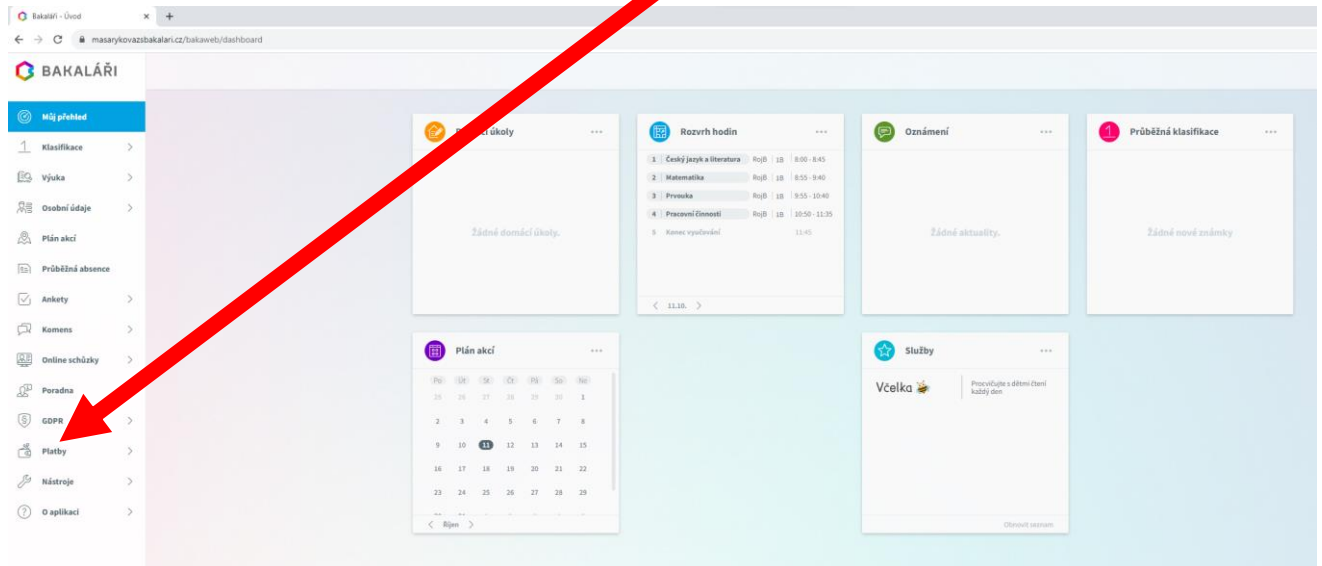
Bakaláři - Úvod × +

masarykovazsbakalari.cz/bakaweb/dashboard

BAKALÁŘI

Můj přehled
Klasifikace
Výuka
Osobní údaje
Plán akcí
Průběžná absence
Ankety
Komens
Online schůzky
Poradna
GDPR
Platby
Nástroje
O aplikaci

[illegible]cí úkoly ···

Žádné domácí úkoly.

Rozvrh hodin ···

| | | | | |
|---|---|---|---|---|
| 1 | Český jazyk a literatura | RojB | 1B | 8:00 - 8:45 |
| 2 | Matematika | RojB | 1B | 8:55 - 9:40 |
| 3 | Prvouka | RojB | 1B | 9:55 - 10:40 |
| 4 | Pracovní činnosti | RojB | 1B | 10:50 - 11:35 |
| 5 | Konec vyučování | | | 11:45 |

< 11.10. >

Oznámení ···

Žádné aktuality.

Průběžná klasifikace ···

Žádné nové známky

Plán akcí ···

| Po | Út | St | Čt | Pá | So | Ne |
|---|---|---|---|---|---|---|
| 25 | 26 | 27 | 28 | 29 | 30 | 1 |
| 2 | 3 | 4 | 5 | 6 | 7 | 8 |
| 9 | 10 | 11 | 12 | 13 | 14 | 15 |
| 16 | 17 | 18 | 19 | 20 | 21 | 22 |
| 23 | 24 | 25 | 26 | 27 | 28 | 29 |

< Říjen >

Služby ···

Včelka

Procvičujte s dětmi čtení každý den

Obnovit seznam